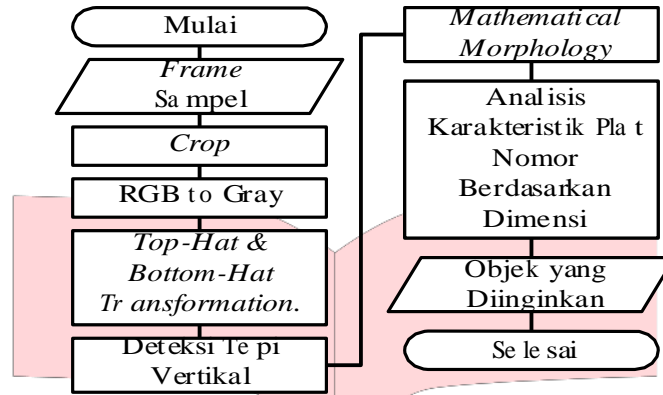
Mulai

Frame Sampel

Crop

RGB to Gray

Top-Hat & Bottom-Hat Transformation.

Deteksi Tepi Vertikal

Mathematical Morphology

Analisis Karakteristik Plat Nomor Berdasarkan Dimensi

Objek yang Diinginkan

Selesai